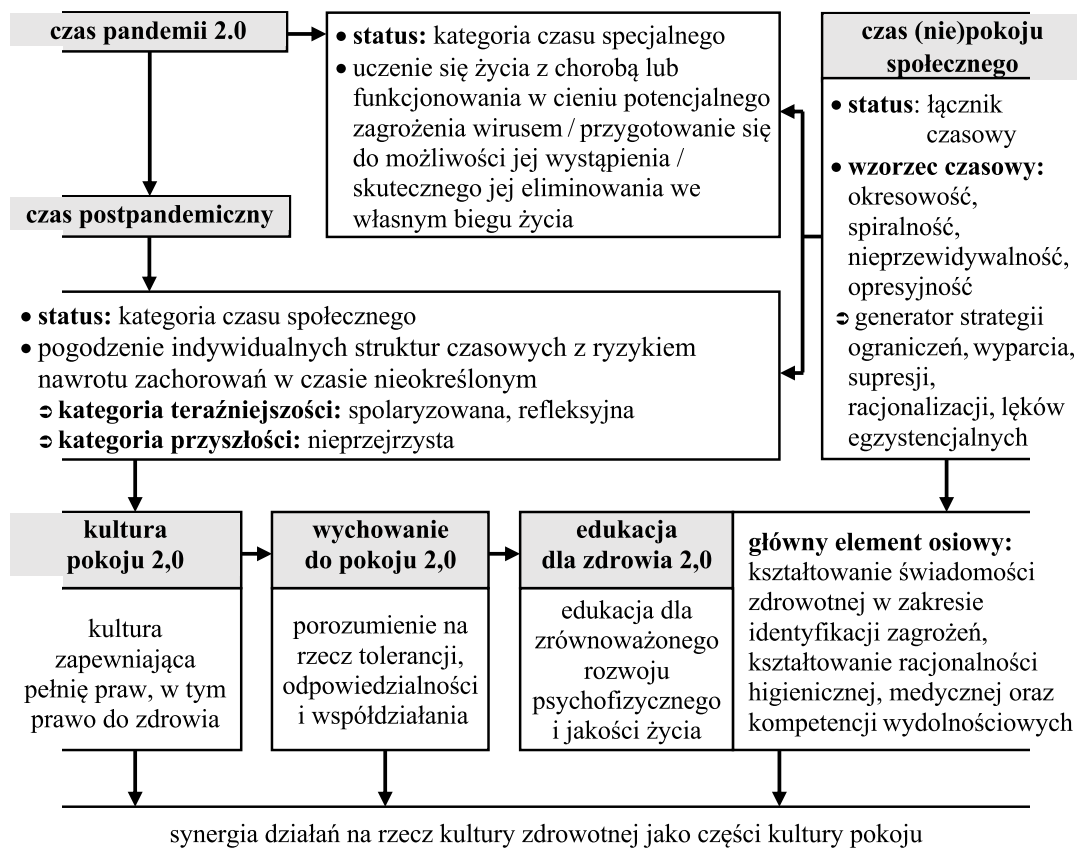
czas pandemii 2.0

• status: kategoria czasu specjalnego
• uczenie się życia z chorobą lub funkcjonowania w cieniu potencjalnego zagrożenia wirusem / przygotowanie się do możliwości jej wystąpienia / skutecznego jej eliminowania we własnym biegu życia

czas (nie)pokoju społecznego

• status: łącznik czasowy
• wzorzec czasowy: okresowość, spiralność, nieprzewidywalność, opresyjność
➲ generator strategii ograniczeń, wyparcia, supresji, racjonalizacji, lęków egzystencjalnych

czas postpandemiczny

• status: kategoria czasu społecznego
• pogodzenie indywidualnych struktur czasowych z ryzykiem nawrotu zachorowań w czasie nieokreślonym
➲ kategoria teraźniejszości: spolaryzowana, refleksyjna
➲ kategoria przyszłości: nieprzejrzysta

kultura pokoju 2,0

kultura zapewniająca pełnię praw, w tym prawo do zdrowia

wychowanie do pokoju 2,0

porozumienie na rzecz tolerancji, odpowiedzialności i współdziałania

edukacja dla zdrowia 2,0

edukacja dla zrównoważonego rozwoju psychofizycznego i jakości życia

główny element osiowy: kształtowanie świadomości zdrowotnej w zakresie identyfikacji zagrożeń, kształtowanie racjonalności higienicznej, medycznej oraz kompetencji wydolnościowych

synergia działań na rzecz kultury zdrowotnej jako części kultury pokoju